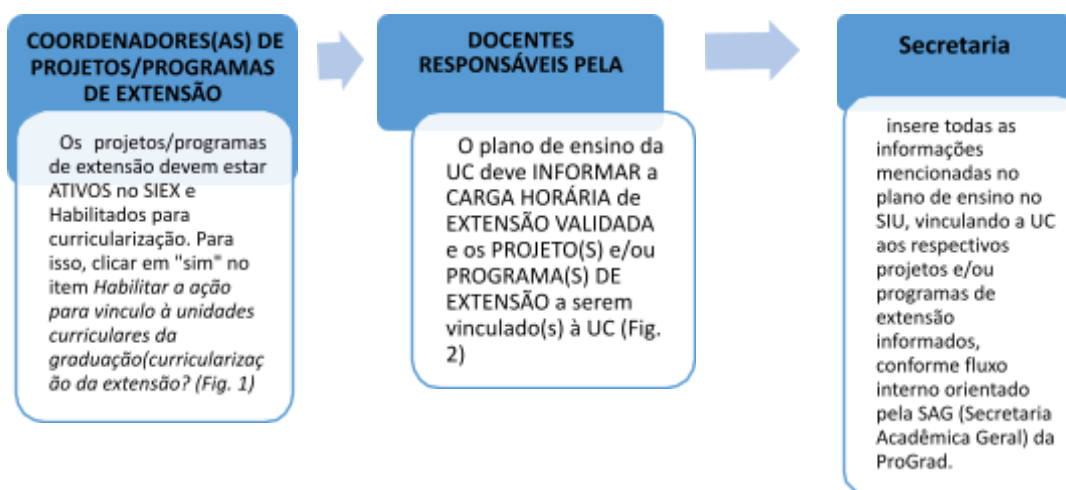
COORDENADORES(AS) DE PROJETOS/PROGRAMAS DE EXTENSÃO

Os projetos/programas de extensão devem estar ATIVOS no SIEX e Habilitados para curricularização. Para isso, clicar em "sim" no item *Habilitar a ação para vinculo à unidades curriculares da graduação(curricularização da extensão? (Fig. 1)*

DOCENTES RESPONSÁVEIS PELA

O plano de ensino da UC deve INFORMAR a CARGA HORÁRIA de EXTENSÃO VALIDADA e os PROJETO(S) e/ou PROGRAMA(S) DE EXTENSÃO a serem vinculado(s) à UC (Fig. 2)

Secretaria

insere todas as informações mencionadas no plano de ensino no SIU, vinculando a UC aos respectivos projetos e/ou programas de extensão informados, conforme fluxo interno orientado pela SAG (Secretaria Acadêmica Geral) da ProGrad.